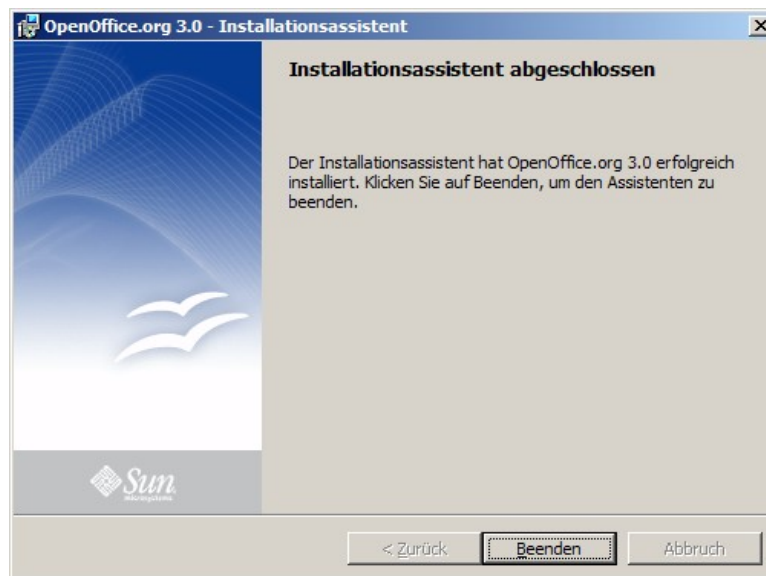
OpenOffice.org 3.0 - Installationsassistent

Installationsassistent abgeschlossen

Der Installationsassistent hat OpenOffice.org 3.0 erfolgreich installiert. Klicken Sie auf Beenden, um den Assistenten zu beenden.

Sun
Microsystems

< Zurück | Beenden | Abbruch